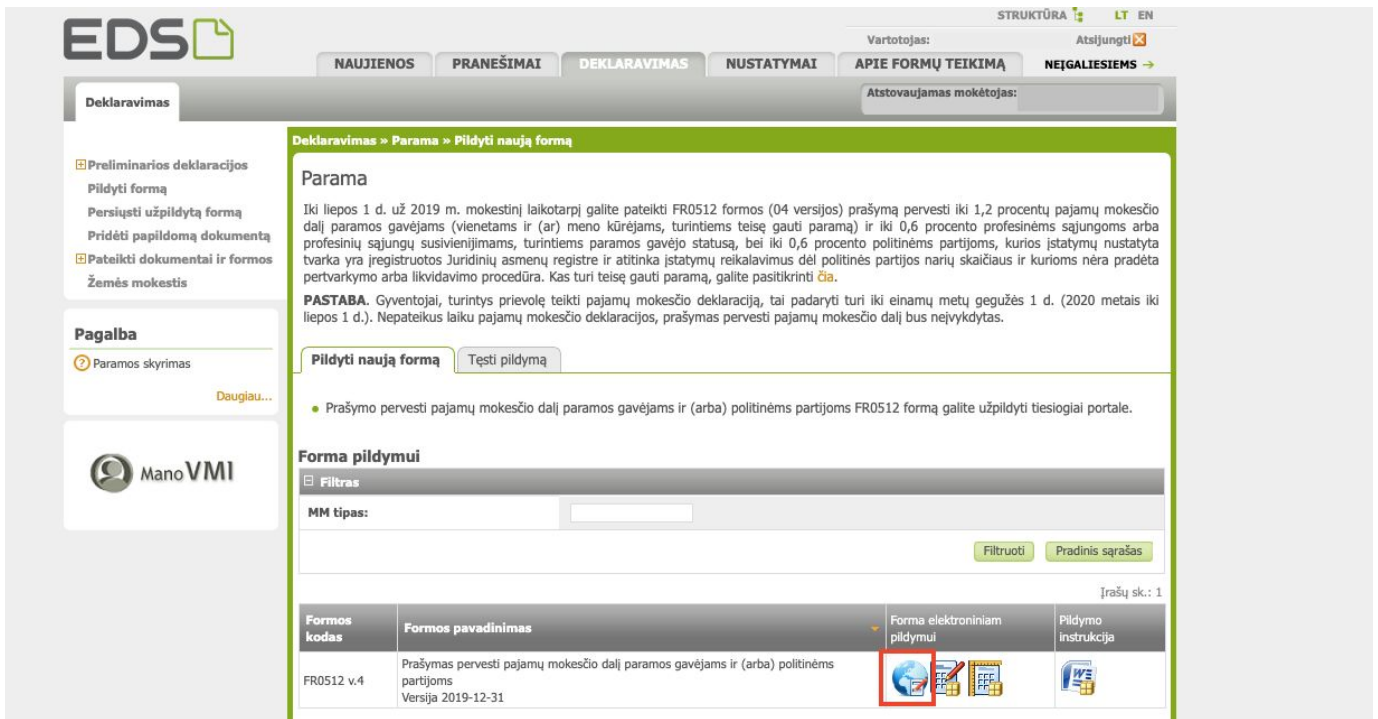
EDS

STRUKTŪRA LT EN

Vartotojas: Atsijungti

NAUJIENOS PRANEŠIMAI DEKLARAVIMAS NUSTATYMAI APIE FORMŲ TEIKIMĄ NEĮGALIESIEMS →

Deklaravimas

Atstovaujamas mokėtojas:

⊞Preliminarios deklaracijos
Pildyti formą
Persiųsti užpildytą formą
Pridėti papildomą dokumentą
⊞Pateikti dokumentai ir formos
Žemės mokestis

Pagalba
Paramos skyrimas
Daugiau...

Mano VMI

Deklaravimas » Parama » Pildyti naują formą

Parama

Iki liepos 1 d. už 2019 m. mokestinį laikotarpį galite pateikti FR0512 formos (04 versijos) prašymą pervesti iki 1,2 procentų pajamų mokesčio dalį paramos gavėjams (vienetams ir (ar) meno kūrėjams, turintiems teisę gauti paramą) ir iki 0,6 procento profesinėms sąjungoms arba profesinių sąjungų susivienijimams, turintiems paramos gavėjo statusą, bei iki 0,6 procento politinėms partijoms, kurios įstatymų nustatyta tvarka yra įregistruotos Juridinių asmenų registre ir atitinka įstatymų reikalavimus dėl politinės partijos narių skaičiaus ir kurioms nėra pradėta pertvarkymo arba likvidavimo procedūra. Kas turi teisę gauti paramą, galite pasitikrinti čia.

PASTABA. Gyventojai, turintys prievolę teikti pajamų mokesčio deklaraciją, tai padaryti turi iki einamųjų metų gegužės 1 d. (2020 metais iki liepos 1 d.). Nepateikus laiku pajamų mokesčio deklaracijos, prašymas pervesti pajamų mokesčio dalį bus neįvykdytas.

Pildyti naują formą Tęsti pildymą

• Prašymo pervesti pajamų mokesčio dalį paramos gavėjams ir (arba) politinėms partijoms FR0512 formą galite užpildyti tiesiogiai portale.

Forma pildymui

⊟ Filtras

MM tipas:

Filtruoti Pradinis sąrašas

Įrašų sk.: 1

| Formos kodas | Formos pavadinimas | Forma elektroniniam pildymui | Pildymo instrukcija |
|---|---|---|---|
| FR0512 v.4 | Prašymas pervesti pajamų mokesčio dalį paramos gavėjams ir (arba) politinėms partijoms Versija 2019-12-31 | | |